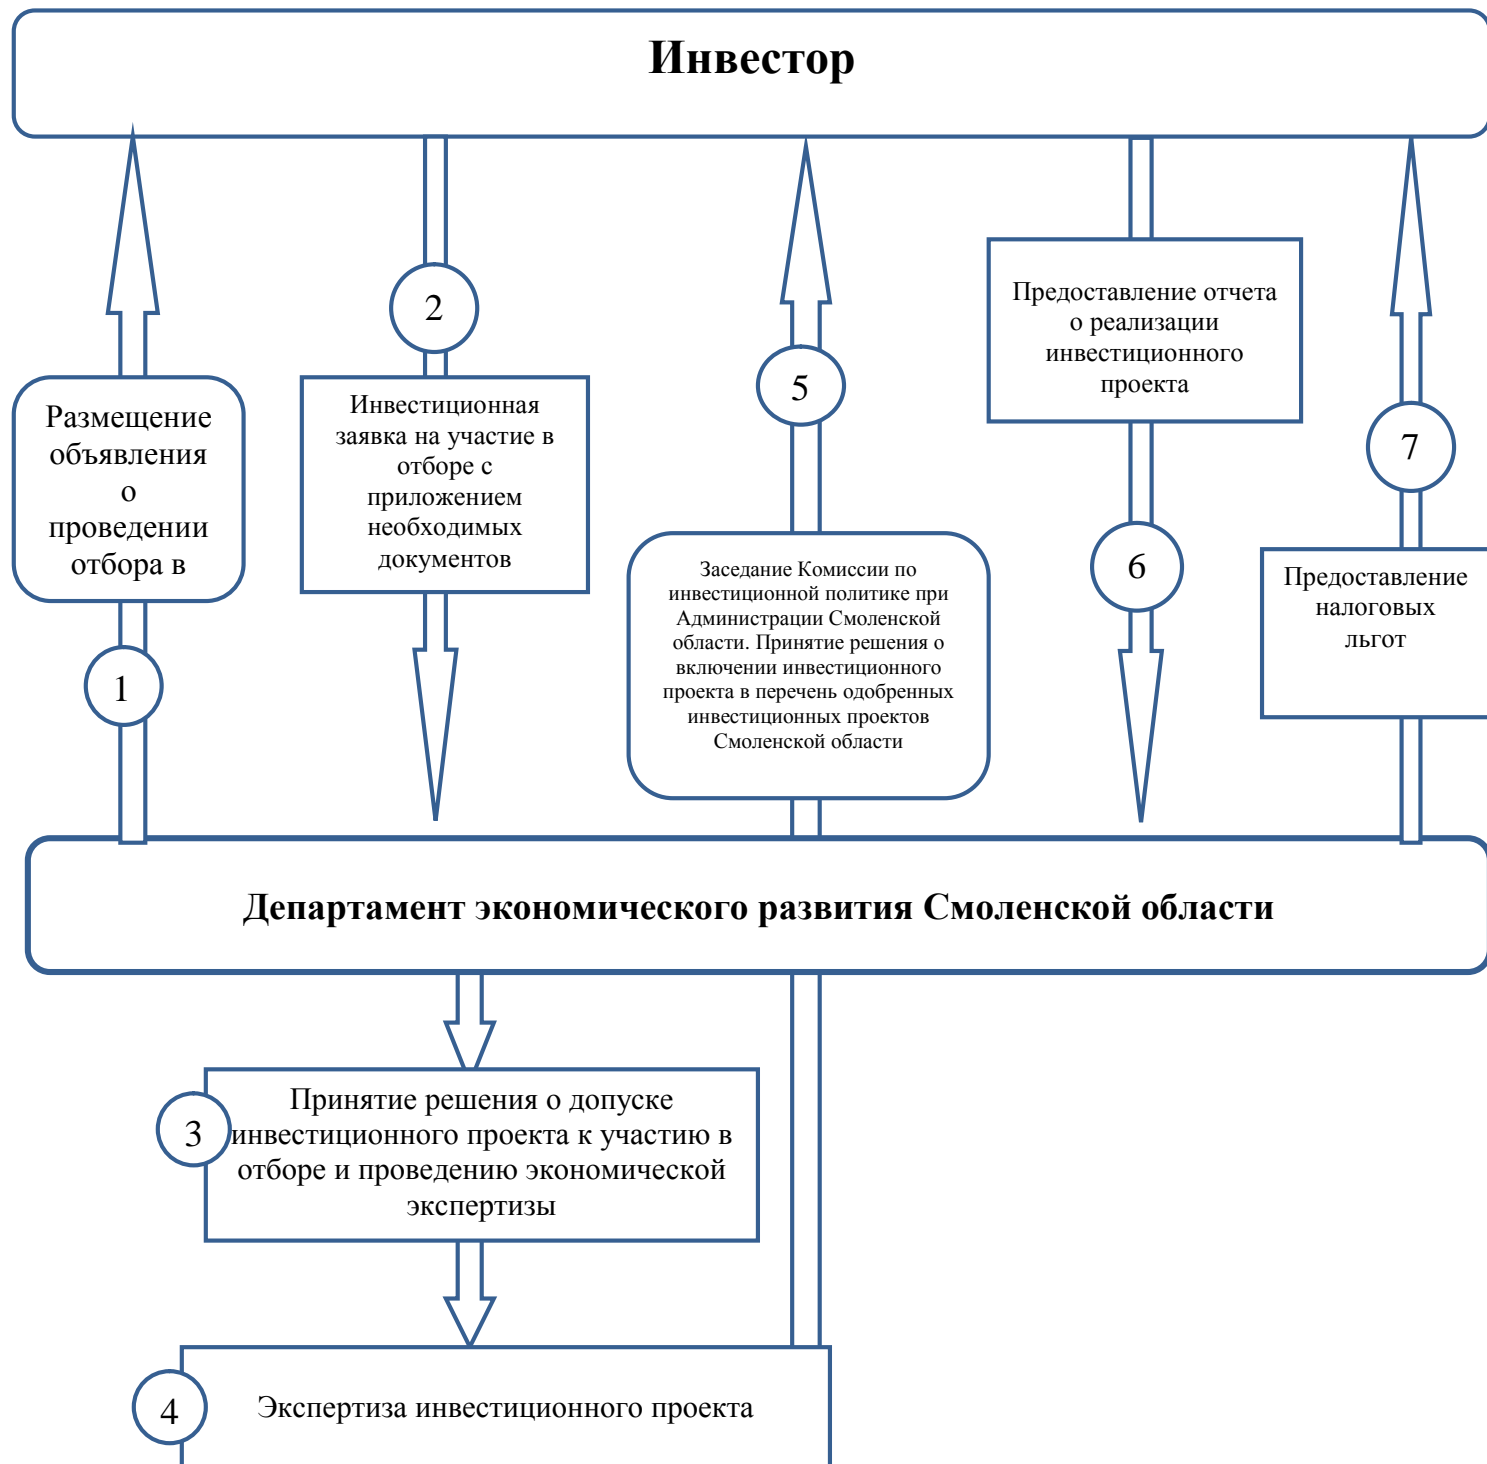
Инвестор

Размещение объявления о проведении отбора в

1

2

Инвестиционная заявка на участие в отборе с приложением необходимых документов

5

Заседание Комиссии по инвестиционной политике при Администрации Смоленской области. Принятие решения о включении инвестиционного проекта в перечень одобренных инвестиционных проектов Смоленской области

Предоставление отчета о реализации инвестиционного проекта

6

7

Предоставление налоговых льгот

Департамент экономического развития Смоленской области

3

Принятие решения о допуске инвестиционного проекта к участию в отборе и проведению экономической экспертизы

4

Экспертиза инвестиционного проекта